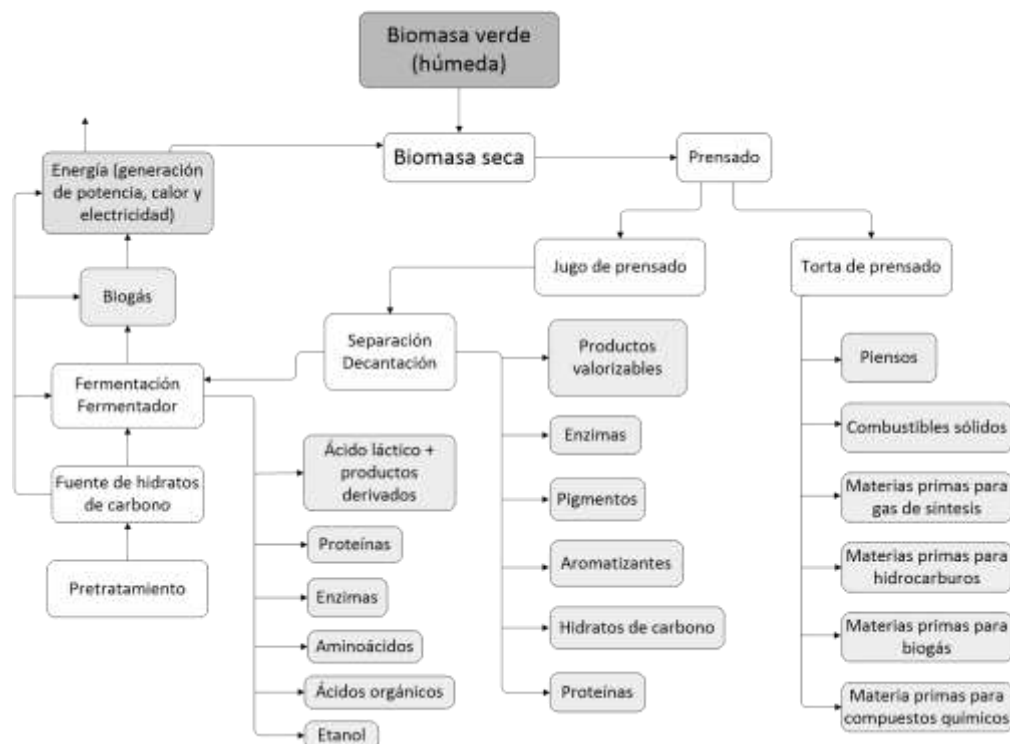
Biomasa verde (húmeda)

Energía (generación de potencia, calor y electricidad)

Biomasa seca

Prensado

Jugo de prensado

Torta de prensado

Biogás

Separación Decantación

Productos valorizables

Fermentación Fermentador

Piensos

Combustibles sólidos

Enzimas

Ácido láctico + productos derivados

Fuente de hidratos de carbono

Pigmentos

Materias primas para gas de síntesis

Proteínas

Aromatizantes

Materias primas para hidrocarburos

Pretratamiento

Enzimas

Hidratos de carbono

Materias primas para biogás

Aminoácidos

Proteínas

Ácidos orgánicos

Materia primas para compuestos químicos

Etanol